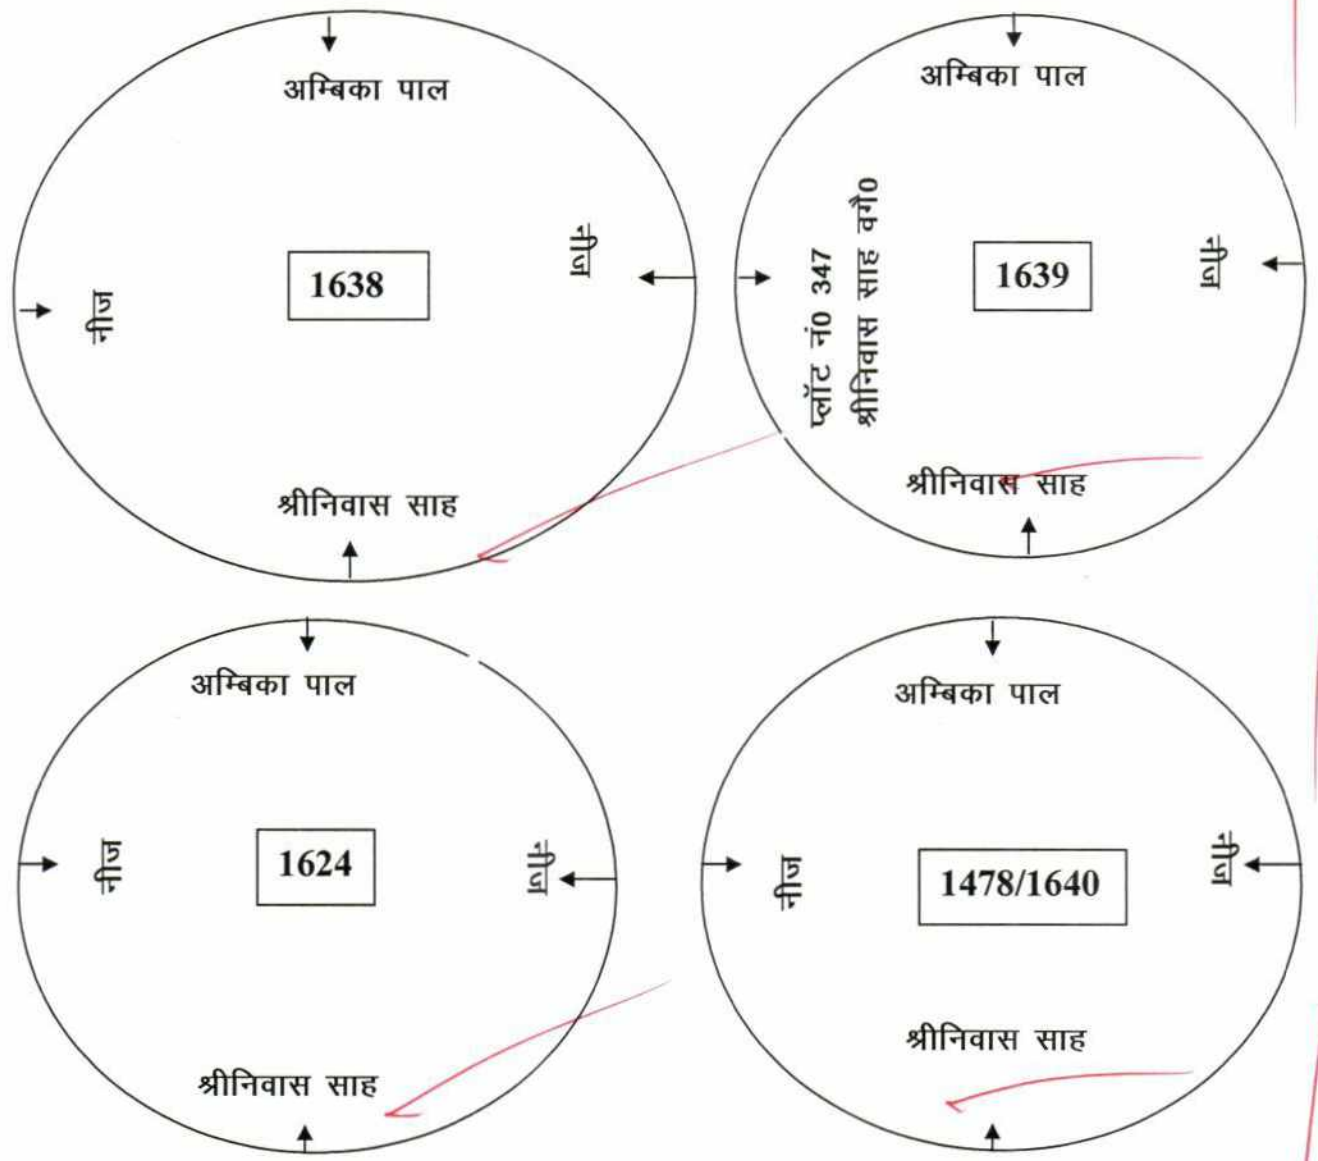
अम्बिका पाल

नीज

1638

नीज

श्रीनिवास साह

अम्बिका पाल

प्लॉट नं0 347 श्रीनिवास साह वगै0

1639

नीज

श्रीनिवास साह

अम्बिका पाल

नीज

1624

नीज

श्रीनिवास साह

अम्बिका पाल

नीज

1478/1640

नीज

श्रीनिवास साह